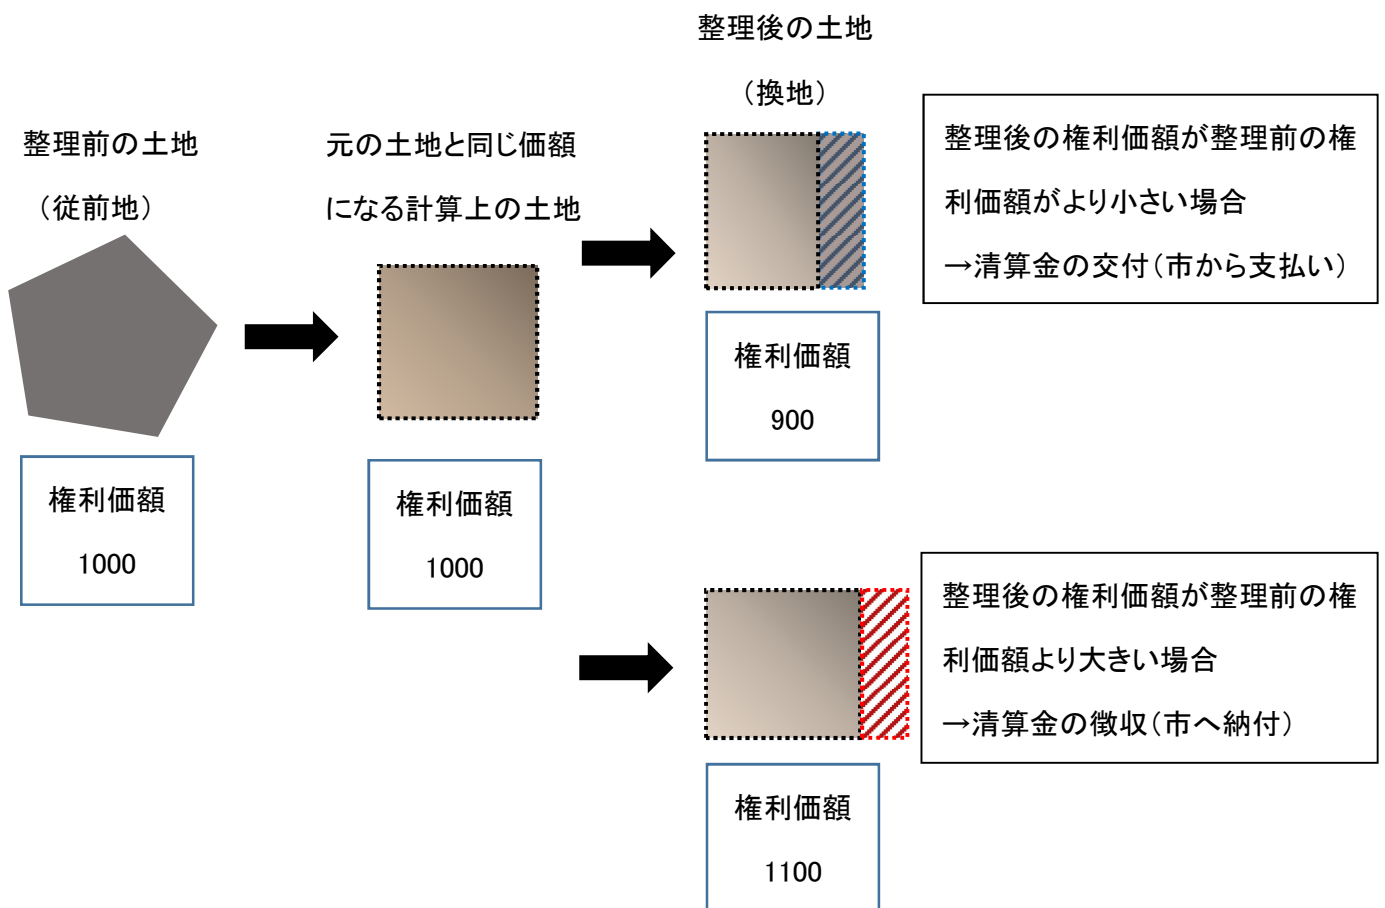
整理前の土地

（従前地）

権利価額

1000

元の土地と同じ価額になる計算上の土地

権利価額

1000

整理後の土地

（換地）

権利価額

900

整理後の権利価額が整理前の権利価額がより小さい場合

→清算金の交付（市から支払い）

権利価額

1100

整理後の権利価額が整理前の権利価額より大きい場合

→清算金の徴収（市へ納付）